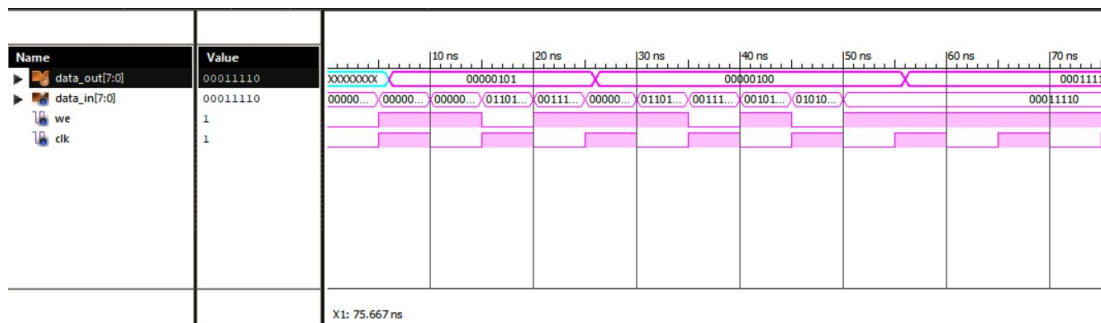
| Name | Value |
|---|---|
| data_out[7:0] | 00011110 |
| data_in[7:0] | 00011110 |
| we | 1 |
| clk | 1 |

10 ns
20 ns
30 ns
40 ns
50 ns
60 ns
70 ns

XXXXXXXX
00000101
00000100
0001111

00000...
00000...
00000...
01101...
00111...
00000...
01101...
00111...
00101...
01010...
00011110

X1: 75.667 ns